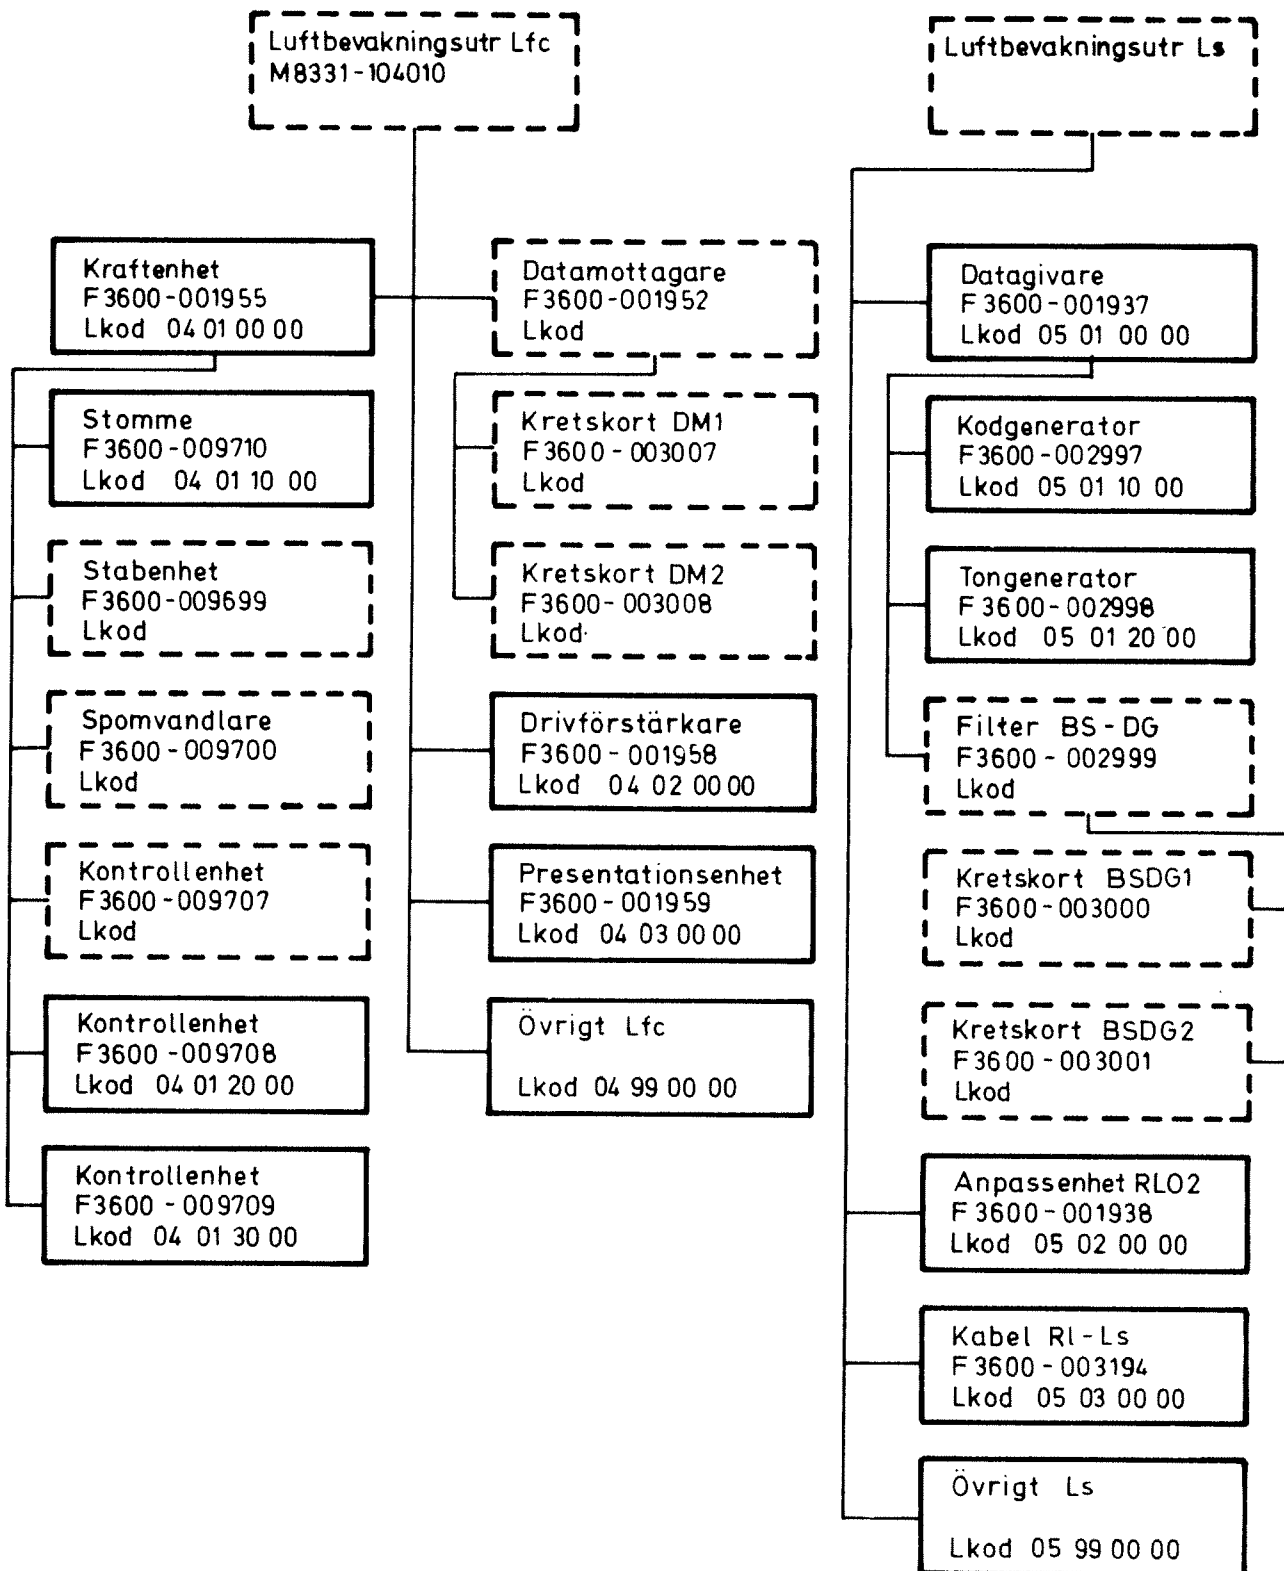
Luftbevakningsutr Lfc
M8331-104010

Kraftenhet
F3600-001955
Lkod 04 01 00 00

Stomme
F3600-009710
Lkod 04 01 10 00

Stabenhet
F3600-009699
Lkod

Spomvandlare
F3600-009700
Lkod

Kontrollenhet
F3600-009707
Lkod

Kontrollenhet
F3600-009708
Lkod 04 01 20 00

Kontrollenhet
F3600-009709
Lkod 04 01 30 00

Datamottagare
F3600-001952
Lkod

Kretskort DM1
F3600-003007
Lkod

Kretskort DM2
F3600-003008
Lkod

Drivförstärkare
F3600-001958
Lkod 04 02 00 00

Presentationsenhet
F3600-001959
Lkod 04 03 00 00

Övrigt Lfc

Lkod 04 99 00 00

Luftbevakningsutr Ls

Datagivare
F3600-001937
Lkod 05 01 00 00

Kodgenerator
F3600-002997
Lkod 05 01 10 00

Tongenerator
F3600-002998
Lkod 05 01 20 00

Filter BS-DG
F3600-002999
Lkod

Kretskort BSDG1
F3600-003000
Lkod

Kretskort BSDG2
F3600-003001
Lkod

Anpassenhet RLO2
F3600-001938
Lkod 05 02 00 00

Kabel Rl-Ls
F3600-003194
Lkod 05 03 00 00

Övrigt Ls

Lkod 05 99 00 00